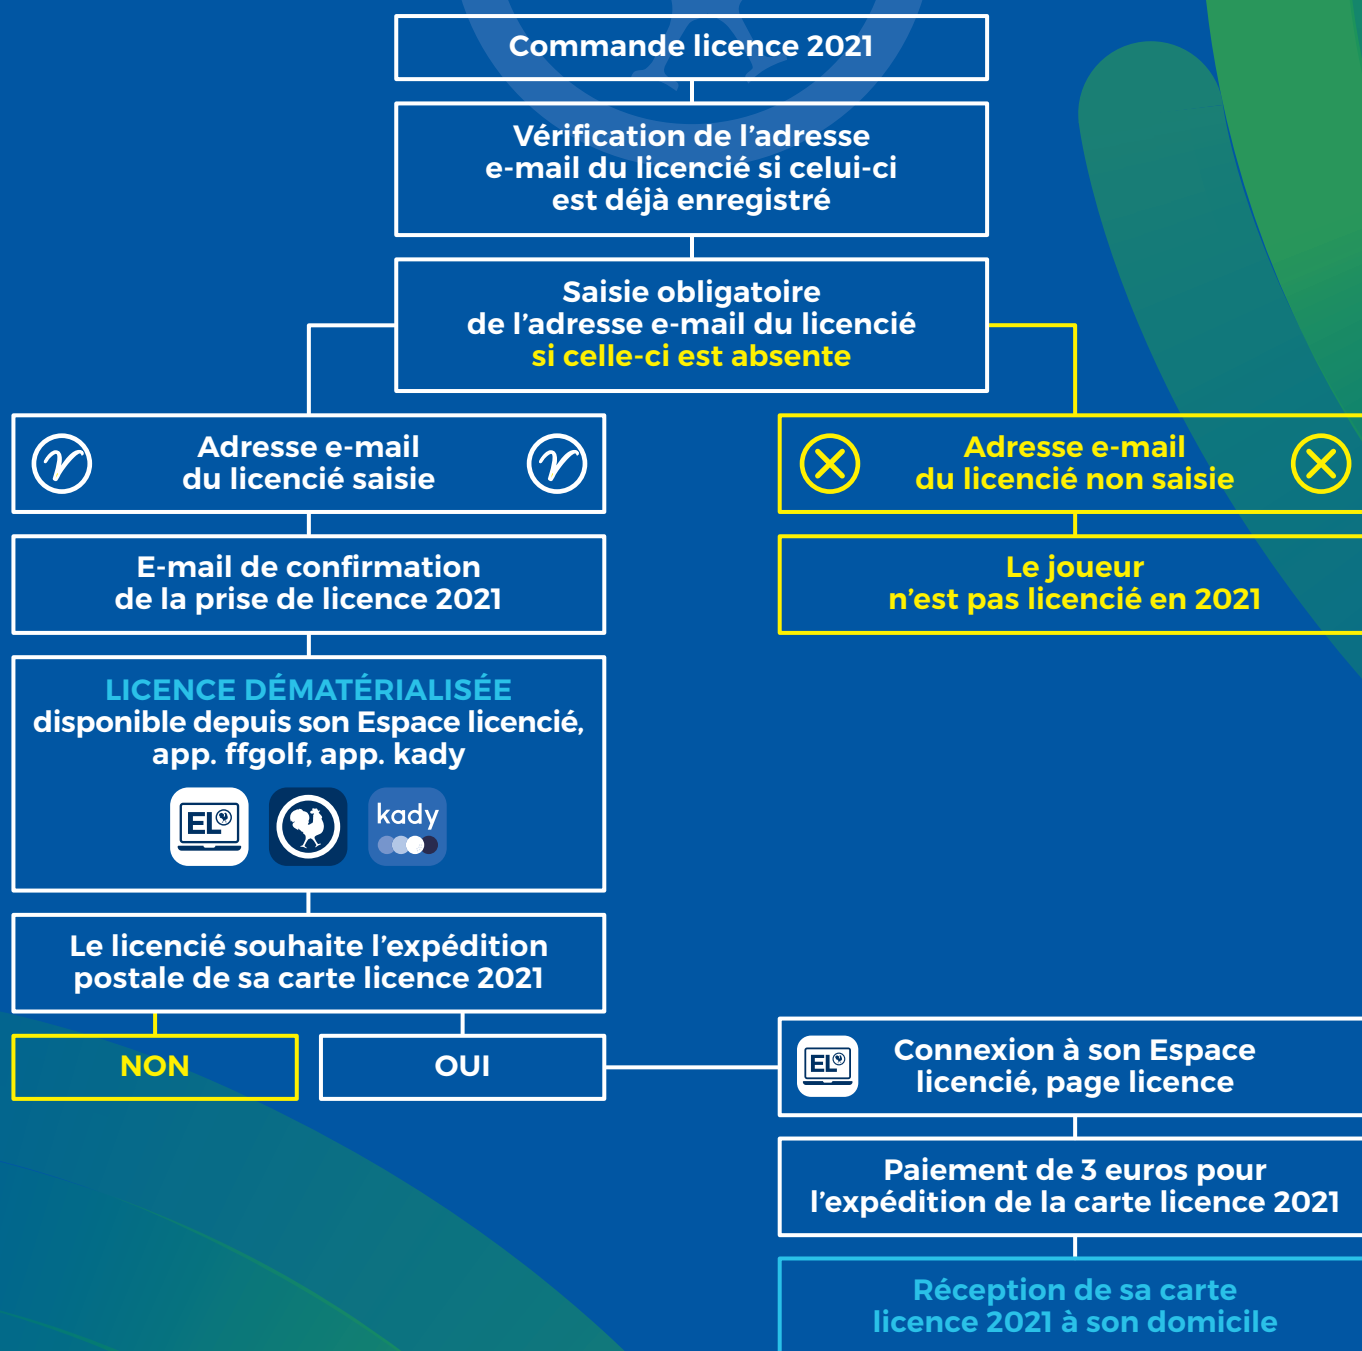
Commande licence 2021

Vérification de l'adresse e-mail du licencié si celui-ci est déjà enregistré

Saisie obligatoire de l'adresse e-mail du licencié si celle-ci est absente

Adresse e-mail du licencié saisie

E-mail de confirmation de la prise de licence 2021

LICENCE DÉMATÉRIALISÉE
disponible depuis son Espace licencié, app. ffgolf, app. kady

EL

kady

Le licencié souhaite l'expédition postale de sa carte licence 2021

NON

OUI

Adresse e-mail du licencié non saisie

Le joueur n'est pas licencié en 2021

EL

Connexion à son Espace licencié, page licence

Paiement de 3 euros pour l'expédition de la carte licence 2021

Réception de sa carte licence 2021 à son domicile